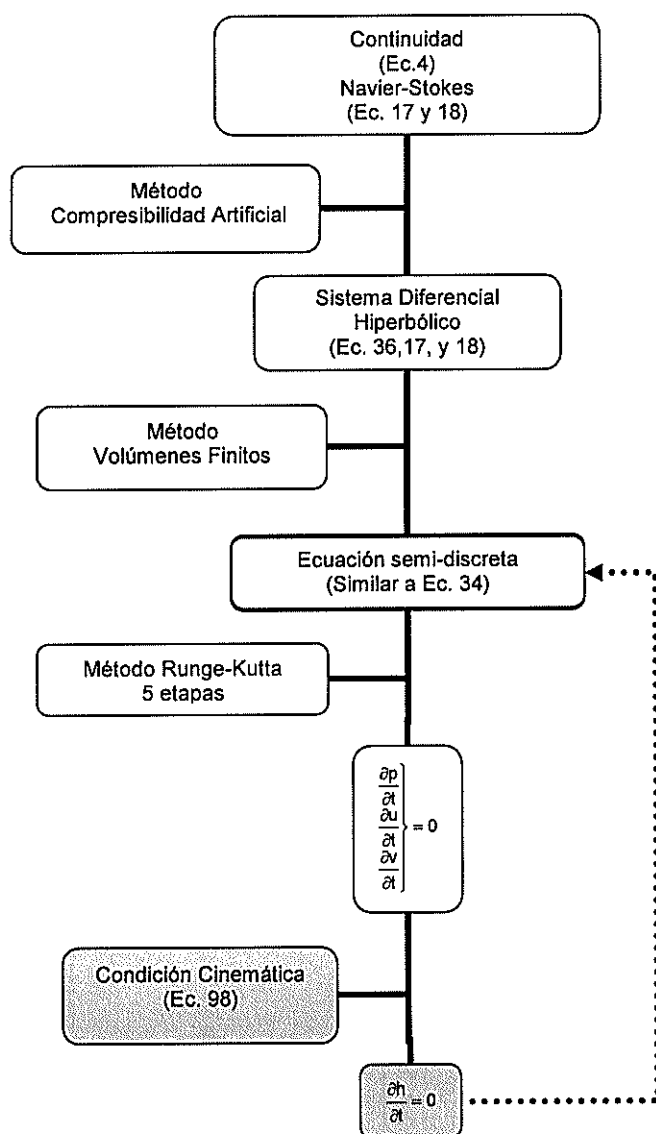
Continuidad
(Ec.4)
Navier-Stokes
(Ec. 17 y 18)

Método
Compresibilidad Artificial

Sistema Diferencial
Hiperbólico
(Ec. 36,17, y 18)

Método
Volúmenes Finitos

Ecuación semi-discreta
(Similar a Ec. 34)

Método Runge-Kutta
5 etapas

$\left.\begin{matrix}\frac{\partial p}{\partial t}\\ \frac{\partial u}{\partial t}\\ \frac{\partial v}{\partial t}\end{matrix}\right\} = 0$

Condición Cinemática
(Ec. 98)

$\frac{\partial h}{\partial t} = 0$